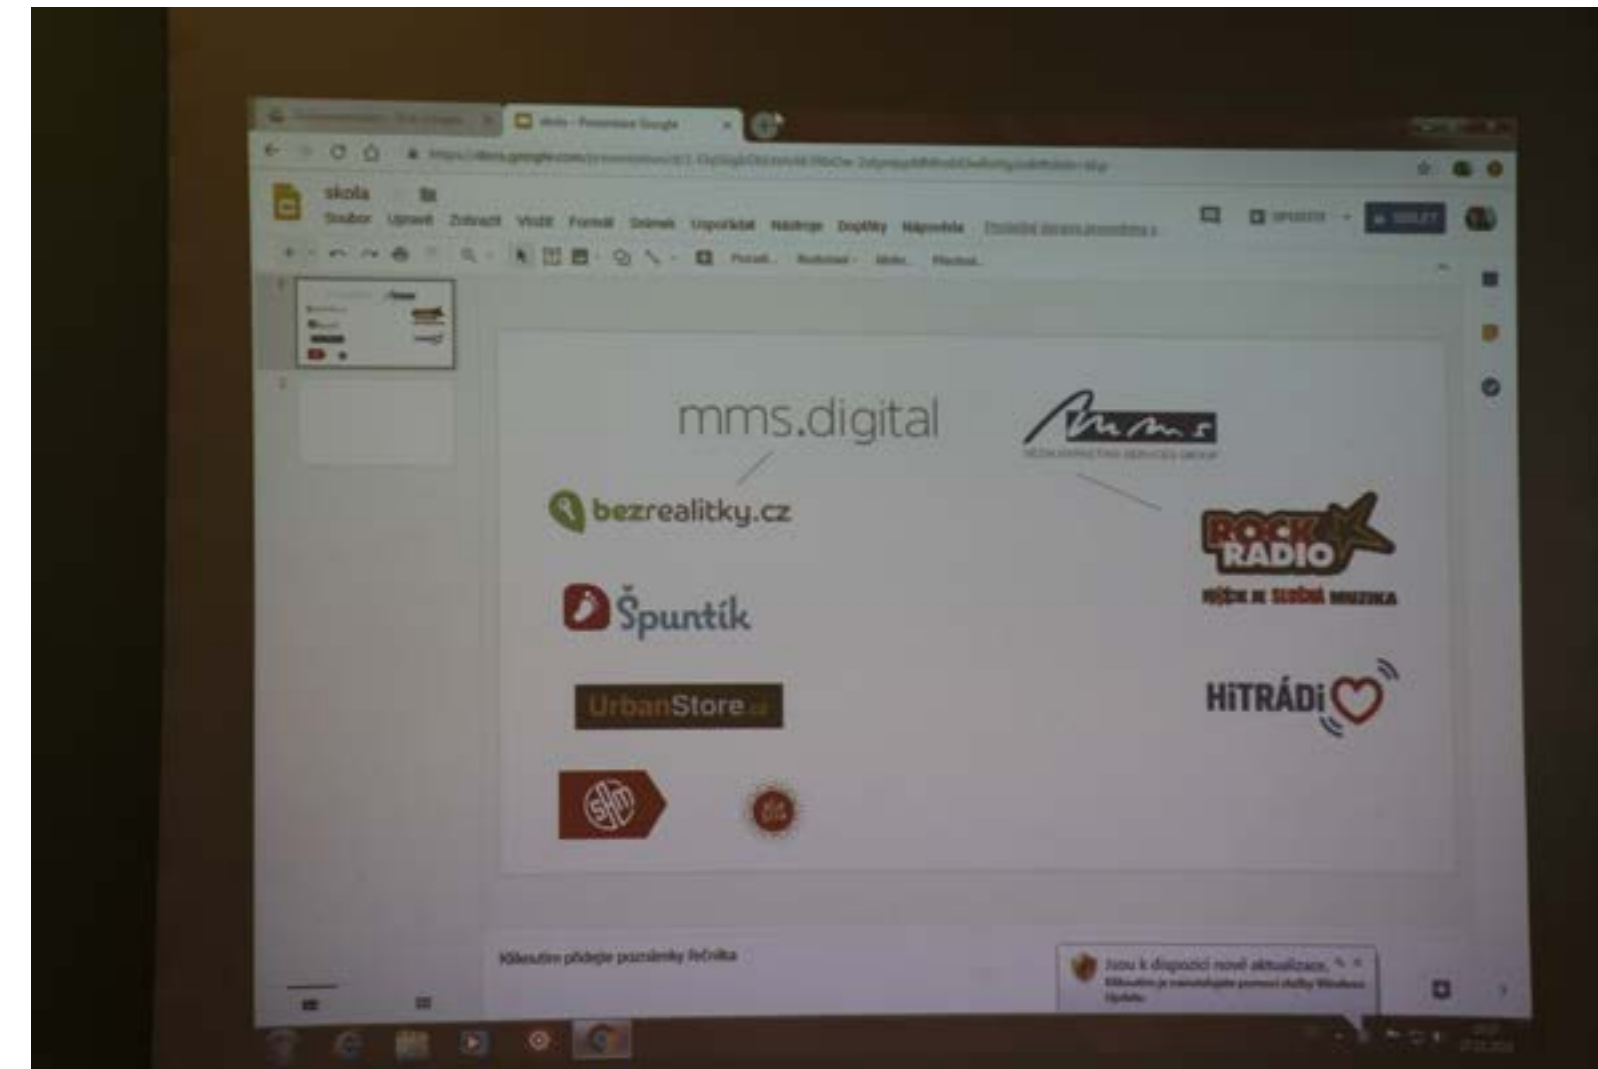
skola - Prezentace Google

skola

Soubor Upravit Zobrazit Vložit Formát Snímek Uspořádat Nástroje Doplňky Nápověda

Prezentovat

Sdílet

mms.digital

MMS

bezrealitky.cz

Špuntík

UrbanStore.cz

ROCK RADIO

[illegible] JE SLUŠNÁ MUZIKA

HITRÁDI

Kliknutím přidejte poznámky řečníka

Jsou k dispozici nové aktualizace.

Kliknutím je nainstalujte pomocí služby Windows Update.